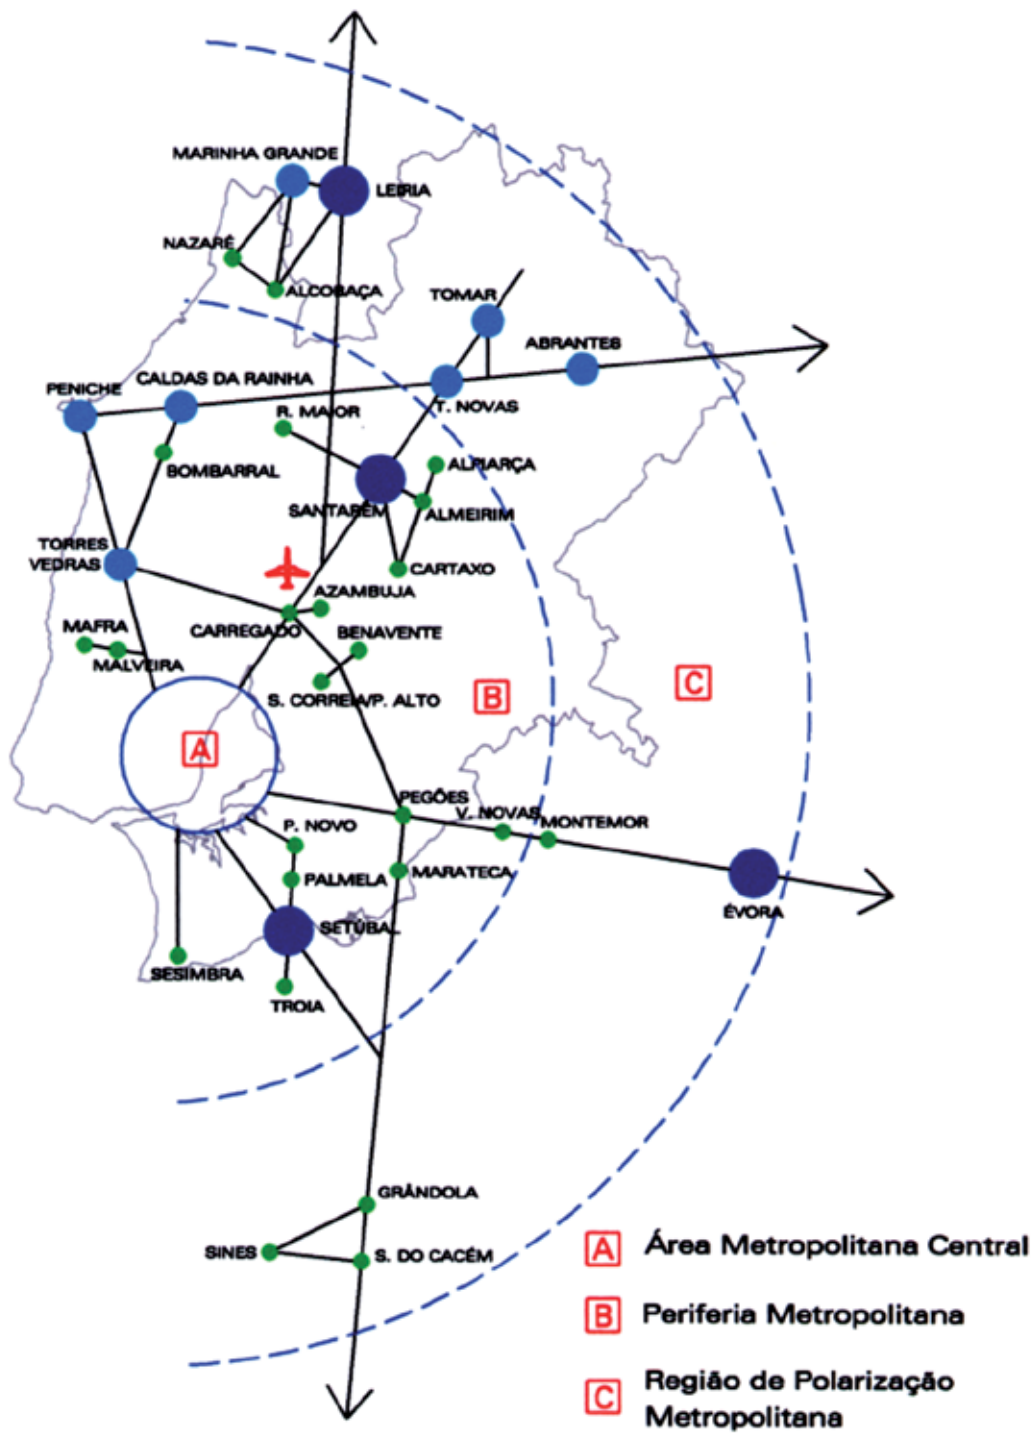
MARINHA GRANDE
LEIRIA
NAZARÉ
ALCOBAÇA
TOMAR
ABRANTES
PENICHE
CALDAS DA RAINHA
T. NOVAS
R. MAIOR
BOMBARRAL
ALPIARÇA
SANTARÉM
ALMEIRIM
TORRES VEDRAS
CARTAXO
AZAMBUJA
MAFRA
CARREGADO
BENAVENTE
MALVEIRA
S. CORREIA/P. ALTO
B
C
A
PEGÕES
V. NOVAS
MONTEMOR
P. NOVO
PALMELA
MARATECA
ÉVORA
SETÚBAL
SESIMBRA
TROIA
GRÂNDOLA
SINES
S. DO CACÉM

A Área Metropolitana Central
B Periferia Metropolitana
C Região de Polarização Metropolitana